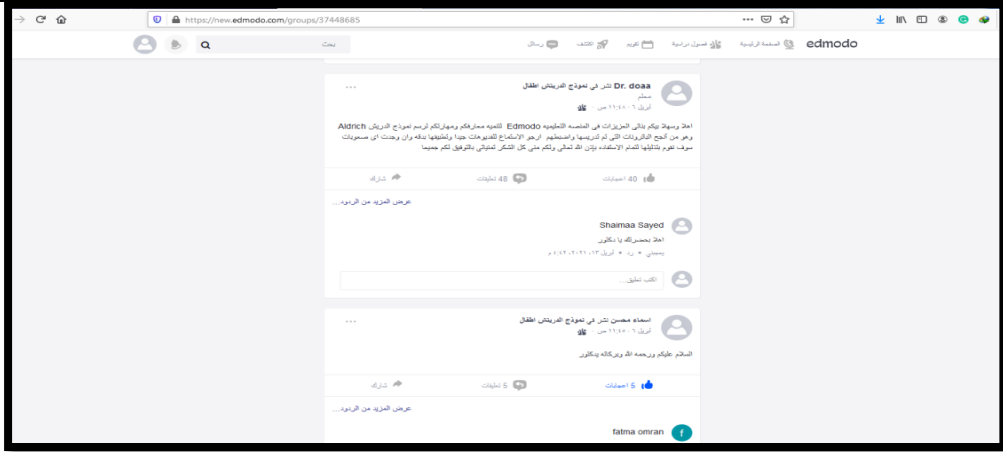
https://new.edmodo.com/groups/37448685

edmodo الصفحة الرئيسية فصول دراسية تقويم اكتشف رسائل بحث

Dr. doaa نشر في نموذج الدريتش اطفال
معلم
أبريل ٦ ١١:٤٨ ص

اهلا وسهلا بيكم بنائي المتميزات في المنصه التعليميه Edmodo لتنميه معارفكم ومهاراتكم لرسم نموذج الدريتش Aldrich وهو من أهم النظريات التي تم تدريسها واستنبطتم ارجو الاستماع للفيديوهات جيدا وتطبيقها بدقه وان وجدت اى صعوبات سوف نقوم بتذليلها لتمام الاستفاده بإذن الله تعالى ولكم مني كل الشكر امنياتي بالتوفيق لكم جميعا

40 اعجابات 48 تعليقات شارك

عرض المزيد من الردود...

Shaimaa Sayed
اهلا بحضرتك يا دكتور
يعجبني • رد • أبريل ١٣ ٢٠٢١، ٧:٤٢ م

اكتب تعليق...

اسماء محسن نشر في نموذج الدريتش اطفال
أبريل ٦ ١١:٥٠ ص

السلام عليكم ورحمه الله وبركاته يدكتور

5 اعجابات 5 تعليقات شارك

عرض المزيد من الردود...

fatma omran